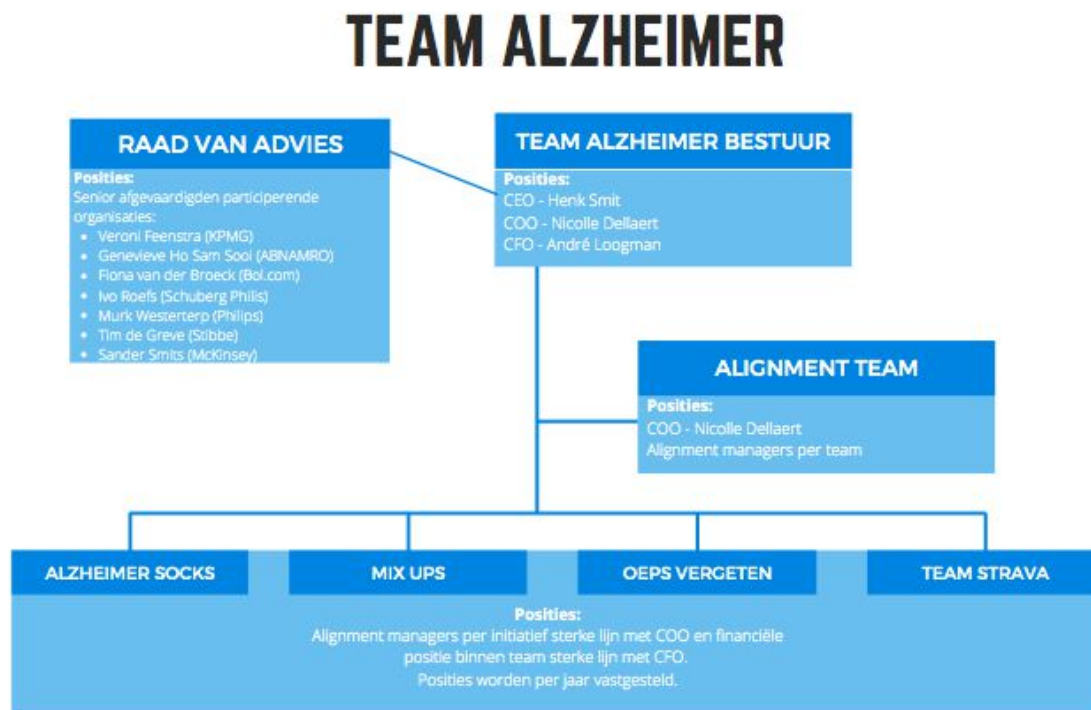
TEAM ALZHEIMER

RAAD VAN ADVIES

Posities:
Senior afgevaardigden participerende organisaties:
- Veroni Feenstra (KPMG)
- Genevieve Ho Sam Sooi (ABNAMRO)
- Fiona van der Broeck (Bol.com)
- Ivo Roefs (Schuberg Philis)
- Murk Westerterp (Philips)
- Tim de Greve (Stibbe)
- Sander Smits (McKinsey)

TEAM ALZHEIMER BESTUUR

Posities:
CEO - Henk Smit
COO - Nicolle Dellaert
CFO - André Loogman

ALIGNMENT TEAM

Posities:
COO - Nicolle Dellaert
Alignment managers per team

ALZHEIMER SOCKS

MIX UPS

OEPS VERGETEN

TEAM STRAVA

Posities:
Alignment managers per initiatief sterke lijn met COO en financiële positie binnen team sterke lijn met CFO.
Posities worden per jaar vastgesteld.